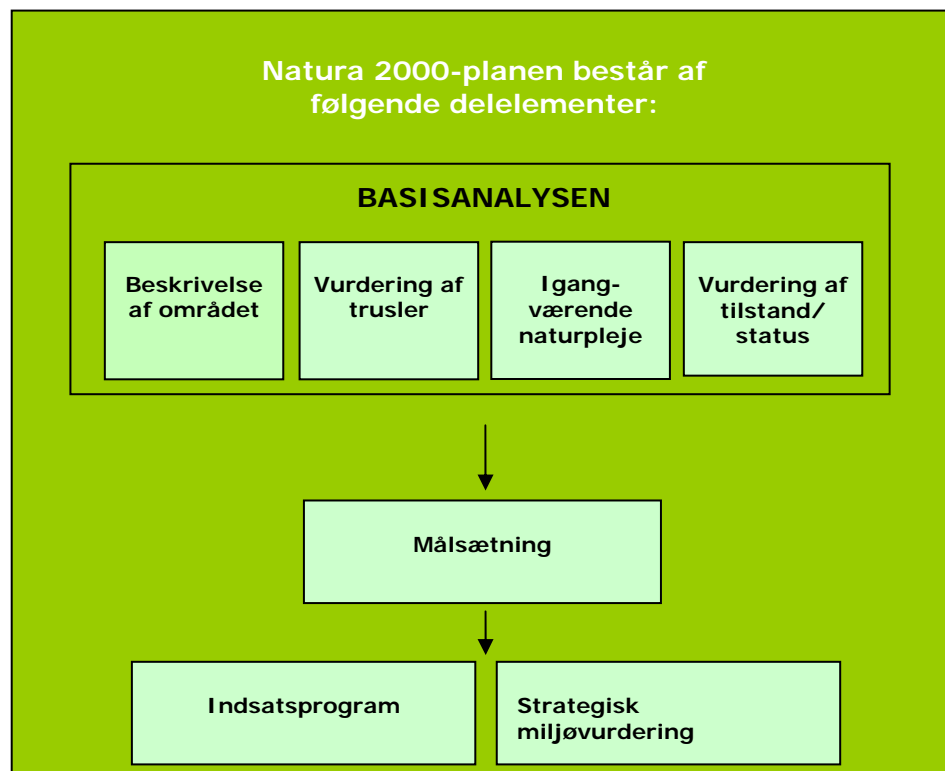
Natura 2000-planen består af følgende delelementer:

BASISANALYSEN

Beskrivelse af området

Vurdering af trusler

Igang-værende naturpleje

Vurdering af tilstand/ status

Målsætning

Indsatsprogram

Strategisk miljøvurdering